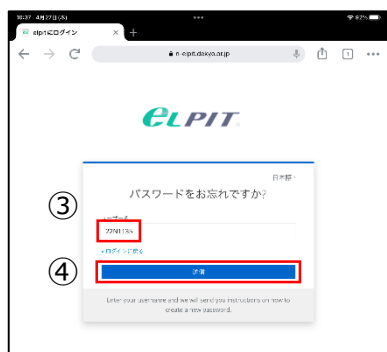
16:37 4月27日(木) ••• 92%

elpitにログイン ×

+

← → C

n-elpit.dokkyo.ac.jp

ELPIT

日本語

パスワードをお忘れですか?

③

ユーザー名

22N1134

ログインに戻る

④

送信

Enter your username and we will send you instructions on how to create a new password.